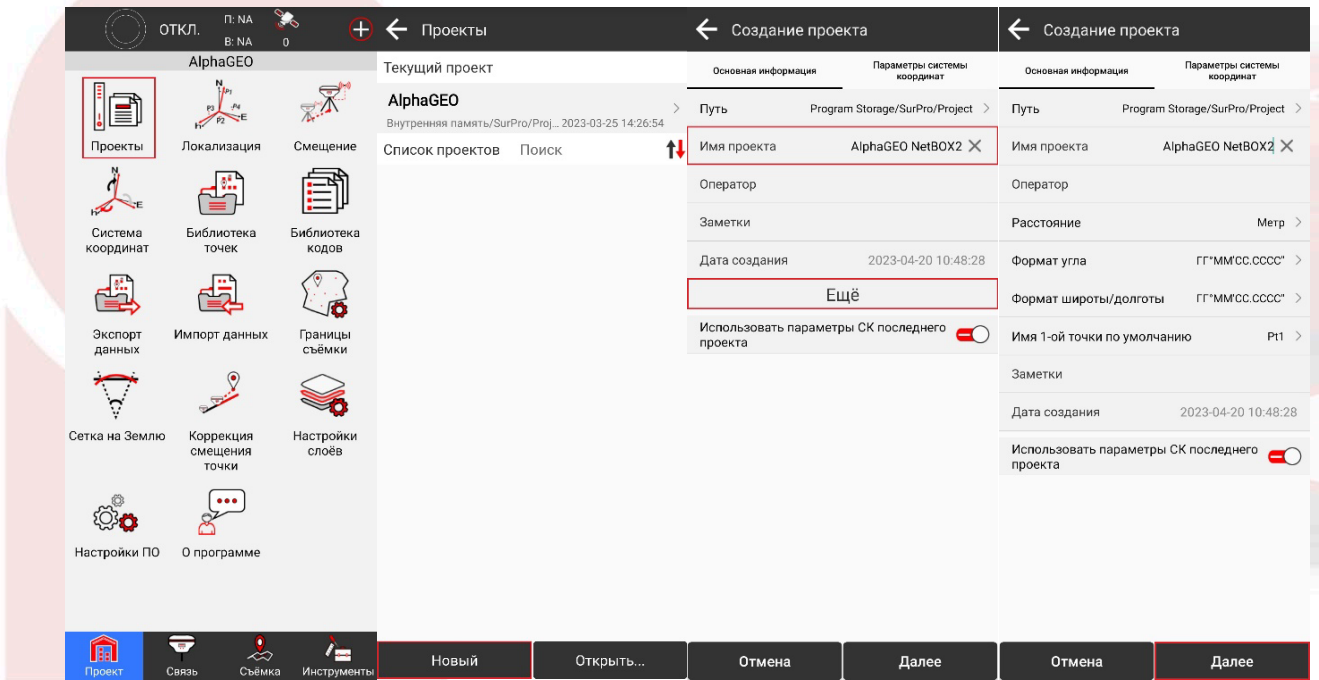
ОТКЛ. П: NA B: NA 0

AlphaGEO

Проекты
Локализация
Смещение
Система координат
Библиотека точек
Библиотека кодов
Экспорт данных
Импорт данных
Границы съёмки
Сетка на Землю
Коррекция смещения точки
Настройки слоёв
Настройки ПО
О программе

Проект
Связь
Съёмка
Инструменты

← Проекты

Текущий проект

AlphaGEO
Внутренняя память/SurPro/Proj... 2023-03-25 14:26:54

Список проектов Поиск

Новый
Открыть...

← Создание проекта

Основная информация
Параметры системы координат

Путь Program Storage/SurPro/Project
Имя проекта AlphaGEO NetBOX2
Оператор
Заметки
Дата создания 2023-04-20 10:48:28
Ещё
Использовать параметры СК последнего проекта

Отмена
Далее

← Создание проекта

Основная информация
Параметры системы координат

Путь Program Storage/SurPro/Project
Имя проекта AlphaGEO NetBOX2
Оператор
Расстояние Метр
Формат угла ГГ°ММ'СС.СССС"
Формат широты/долготы ГГ°ММ'СС.СССС"
Имя 1-ой точки по умолчанию Pt1
Заметки
Дата создания 2023-04-20 10:48:28
Использовать параметры СК последнего проекта

Отмена
Далее